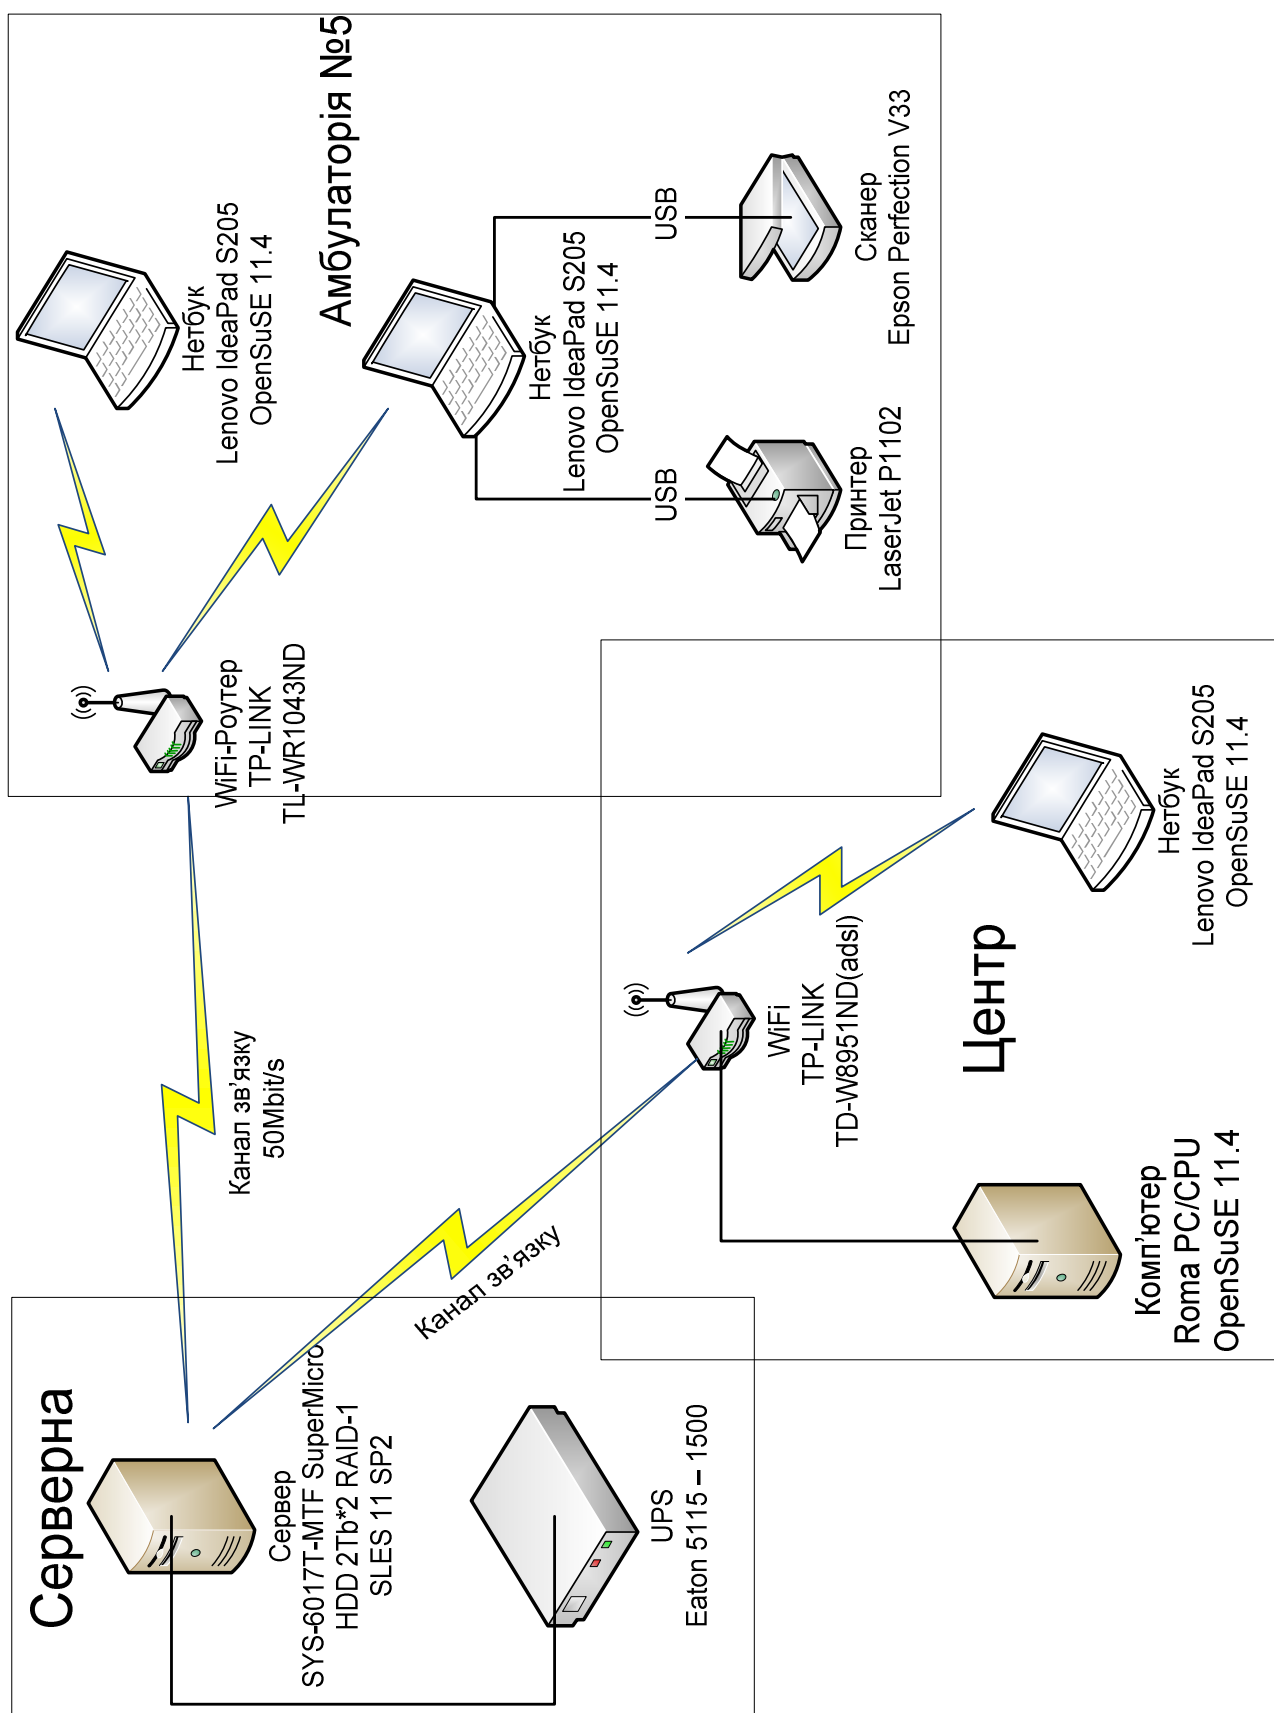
Амбулаторія №5

Нетбук
Lenovo IdeaPad S205
OpenSuSE 11.4

Нетбук
Lenovo IdeaPad S205
OpenSuSE 11.4

USB

Сканер
Epson Perfection V33

USB

Принтер
LaserJet P1102

WiFi-Роутер
TP-LINK
TL-WR1043ND

Нетбук
Lenovo IdeaPad S205
OpenSuSE 11.4

Канал зв'язку
50Mbit/s

WiFi
TP-LINK
TD-W8951ND(adsl)

Центр

Канал зв'язку

Комп'ютер
Roma PC/CPU
OpenSuSE 11.4

Серверна

Сервер
SYS-6017T-MTF SuperMicro
HDD 2Tb*2 RAID-1
SLES 11 SP2

UPS
Eaton 5115 – 1500